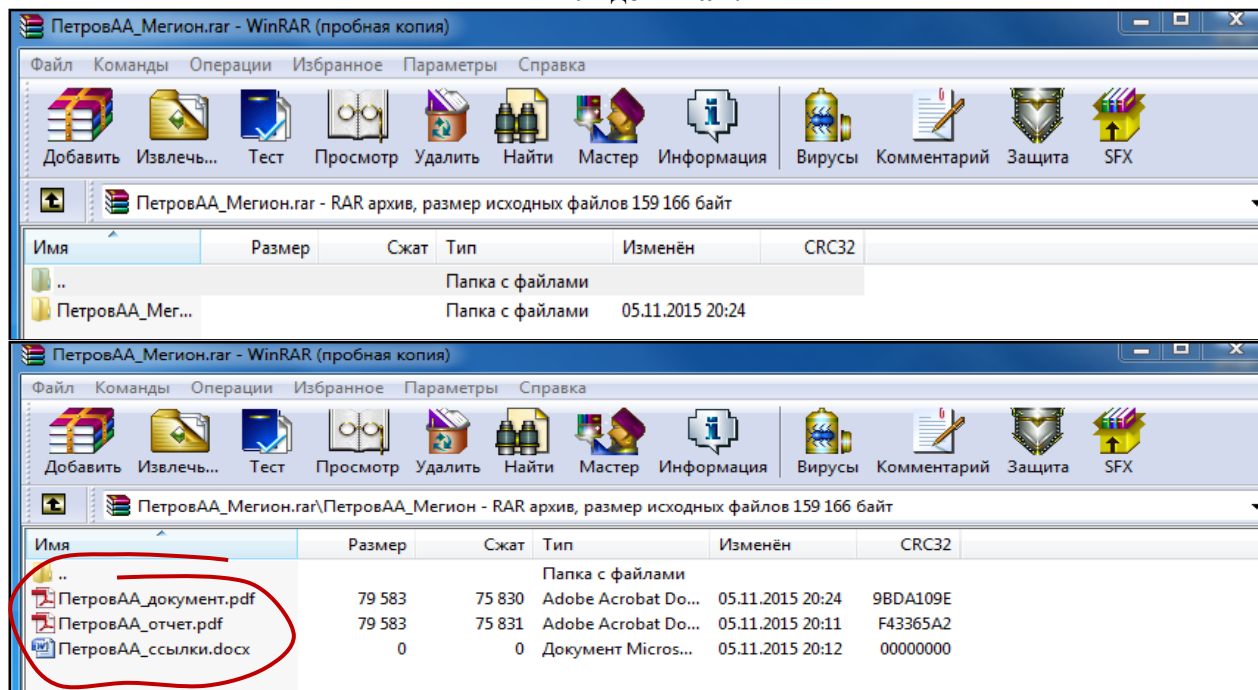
ПетровАА_Мегион.rar - WinRAR (пробная копия)

Файл Команды Операции Избранное Параметры Справка

Добавить Извлечь... Тест Просмотр Удалить Найти Мастер Информация Вирусы Комментарий Защита SFX

ПетровАА_Мегион.rar - RAR архив, размер исходных файлов 159 166 байт

| Имя | Размер | Сжат | Тип | Изменён | CRC32 |
|---|---|---|---|---|---|
| .. | | | Папка с файлами | | |
| ПетровАА_Мег... | | | Папка с файлами | 05.11.2015 20:24 | |

ПетровАА_Мегион.rar - WinRAR (пробная копия)

Файл Команды Операции Избранное Параметры Справка

Добавить Извлечь... Тест Просмотр Удалить Найти Мастер Информация Вирусы Комментарий Защита SFX

ПетровАА_Мегион.rar\ПетровАА_Мегион - RAR архив, размер исходных файлов 159 166 байт

| Имя | Размер | Сжат | Тип | Изменён | CRC32 |
|---|---|---|---|---|---|
| .. | | | Папка с файлами | | |
| ПетровАА_документ.pdf | 79 583 | 75 830 | Adobe Acrobat Do... | 05.11.2015 20:24 | 9BDA109E |
| ПетровАА_отчет.pdf | 79 583 | 75 831 | Adobe Acrobat Do... | 05.11.2015 20:11 | F43365A2 |
| ПетровАА_ссылки.docx | 0 | 0 | Документ Micros... | 05.11.2015 20:12 | 00000000 |